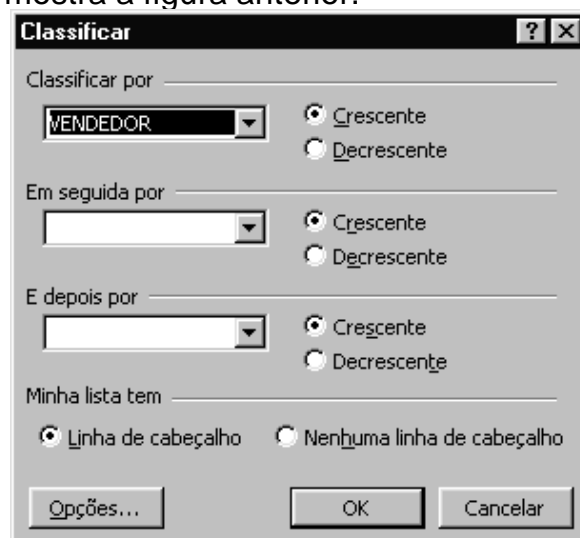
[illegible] mostra a figura anterior.

Classificar

Classificar por

VENDEDOR

Crescente

Decrescente

Em seguida por

Crescente

Decrescente

E depois por

Crescente

Decrescente

Minha lista tem

Linha de cabeçalho

Nenhuma linha de cabeçalho

Opções...

OK

Cancelar